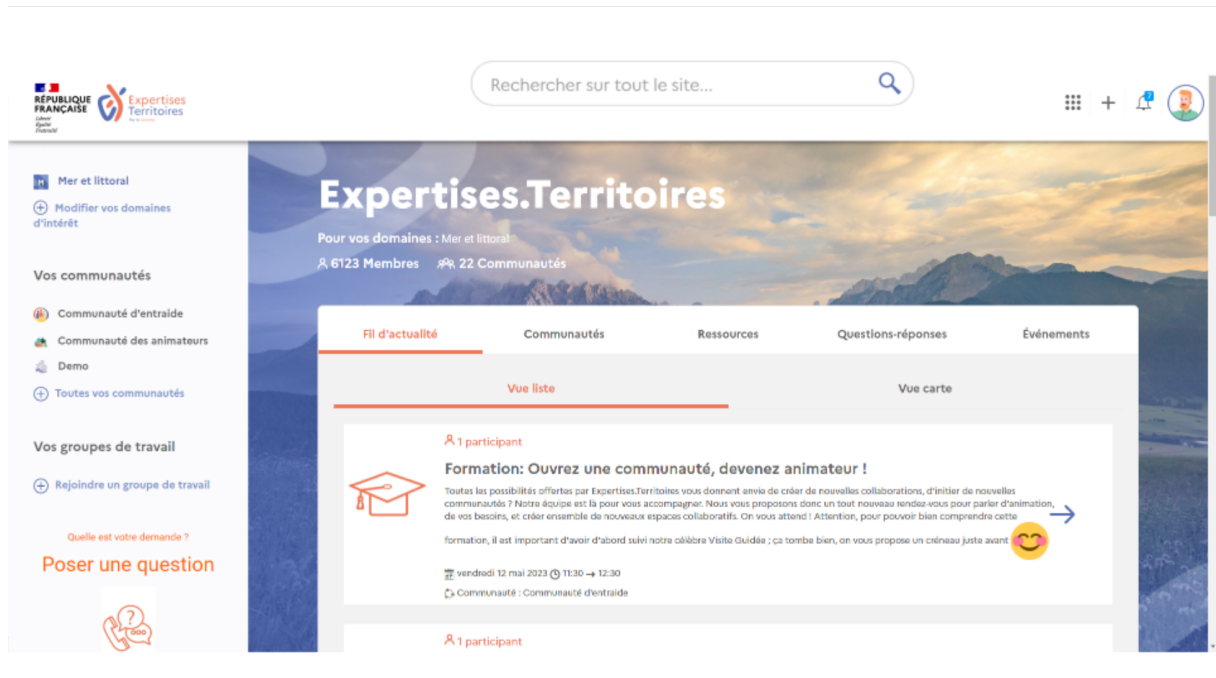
RÉPUBLIQUE FRANÇAISE
Liberté Égalité Fraternité

Expertises Territoires

Rechercher sur tout le site...

Mer et littoral

Modifier vos domaines d'intérêt

Vos communautés

Communauté d'entraide

Communauté des animateurs

Demo

Toutes vos communautés

Vos groupes de travail

Rejoindre un groupe de travail

Quelle est votre demande ?

Poser une question

Expertises.Territoires

Pour vos domaines : Mer et littoral

6123 Membres 22 Communautés

Fil d'actualité | Communautés | Ressources | Questions-réponses | Événements

Vue liste | Vue carte

1 participant

Formation: Ouvrez une communauté, devenez animateur !

Toutes les possibilités offertes par Expertises.Territoires vous donnent envie de créer de nouvelles collaborations, d'initier de nouvelles communautés ? Notre équipe est là pour vous accompagner. Nous vous proposons donc un tout nouveau rendez-vous pour parler d'animation, de vos besoins, et créer ensemble de nouveaux espaces collaboratifs. On vous attend ! Attention, pour pouvoir bien comprendre cette formation, il est important d'avoir d'abord suivi notre célèbre Visite Guidée ; ça tombe bien, on vous propose un créneau juste avant

vendredi 12 mai 2023 11:30 → 12:30

Communauté : Communauté d'entraide

1 participant